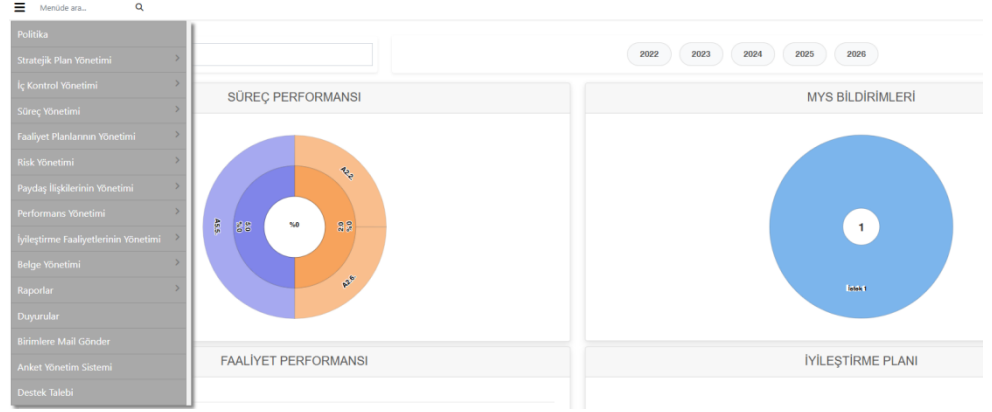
Menüde ara...

Politika
Stratejik Plan Yönetimi
İç Kontrol Yönetimi
Süreç Yönetimi
Faaliyet Planlarının Yönetimi
Risk Yönetimi
Paydaş İlişkilerinin Yönetimi
Performans Yönetimi
İyileştirme Faaliyetlerinin Yönetimi
Belge Yönetimi
Raporlar
Duyurular
Birimlere Mail Gönder
Anket Yönetim Sistemi
Destek Talebi

2022
2023
2024
2025
2026

SÜREÇ PERFORMANSI

42.2
45.5
%0
43.6

MYS BİLDİRİMLERİ

1
İstek 1

FAALİYET PERFORMANSI

İYİLEŞTİRME PLANI